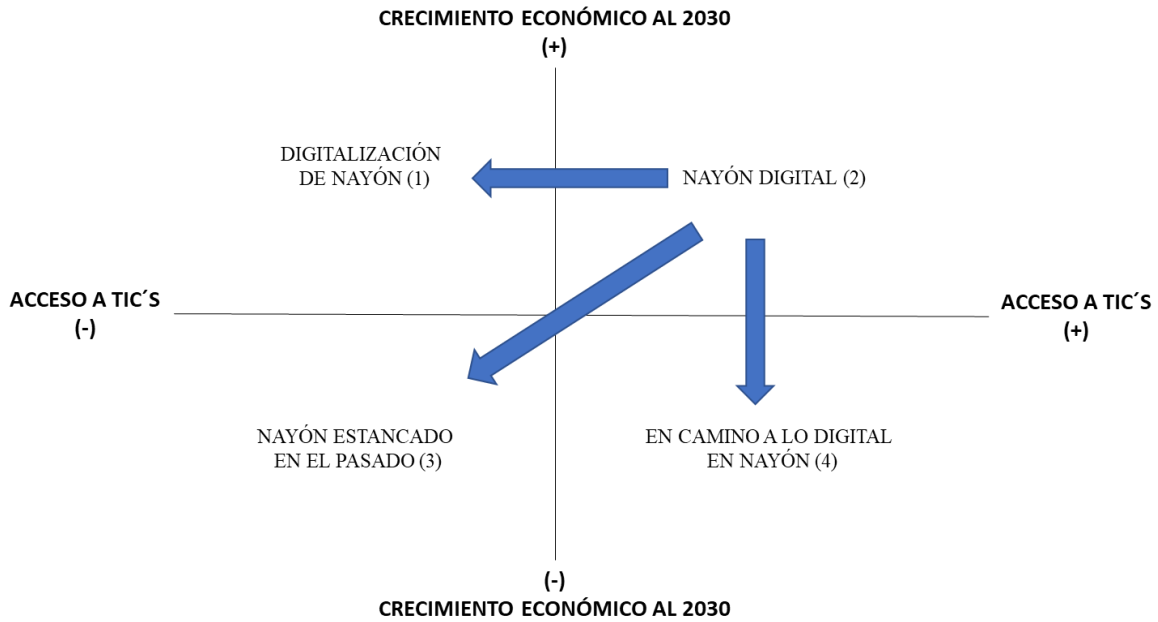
CRECIMIENTO ECONÓMICO AL 2030
(+)

DIGITALIZACIÓN DE NAYÓN (1)

NAYÓN DIGITAL (2)

ACCESO A TIC´S
(-)

ACCESO A TIC´S
(+)

NAYÓN ESTANCADO EN EL PASADO (3)

EN CAMINO A LO DIGITAL EN NAYÓN (4)

(-)
CRECIMIENTO ECONÓMICO AL 2030